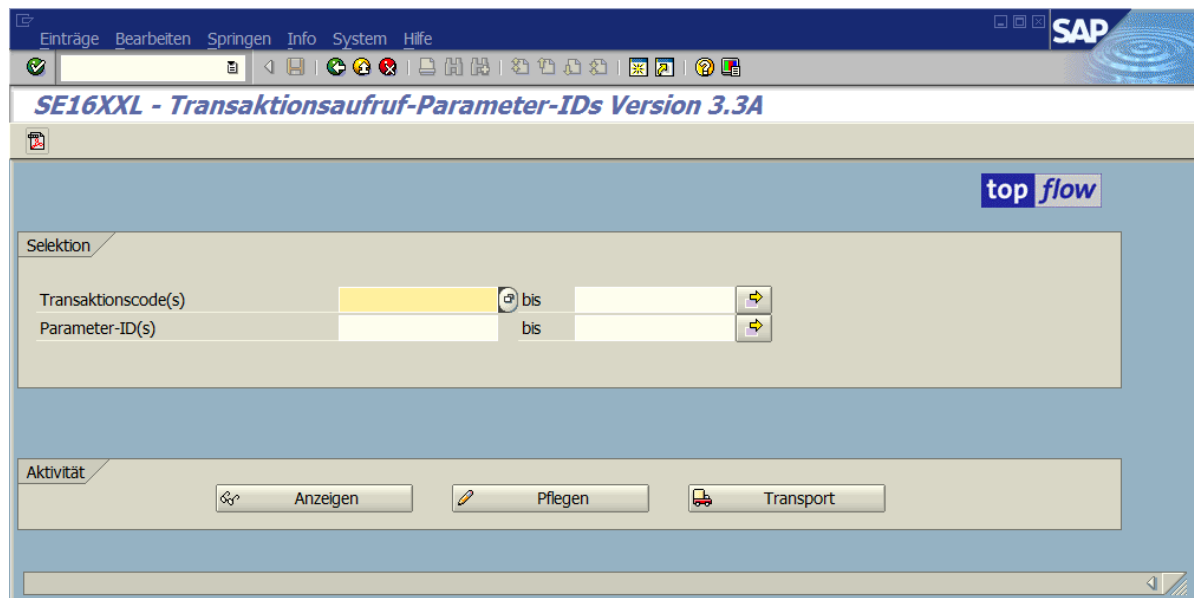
Einträge Bearbeiten Springen Info System Hilfe

SAP

SE16XXL - Transaktionsaufruf-Parameter-IDs Version 3.3A

top flow

Selektion

Transaktionscode(s) bis
Parameter-ID(s) bis

Aktivität

Anzeigen Pflegen Transport